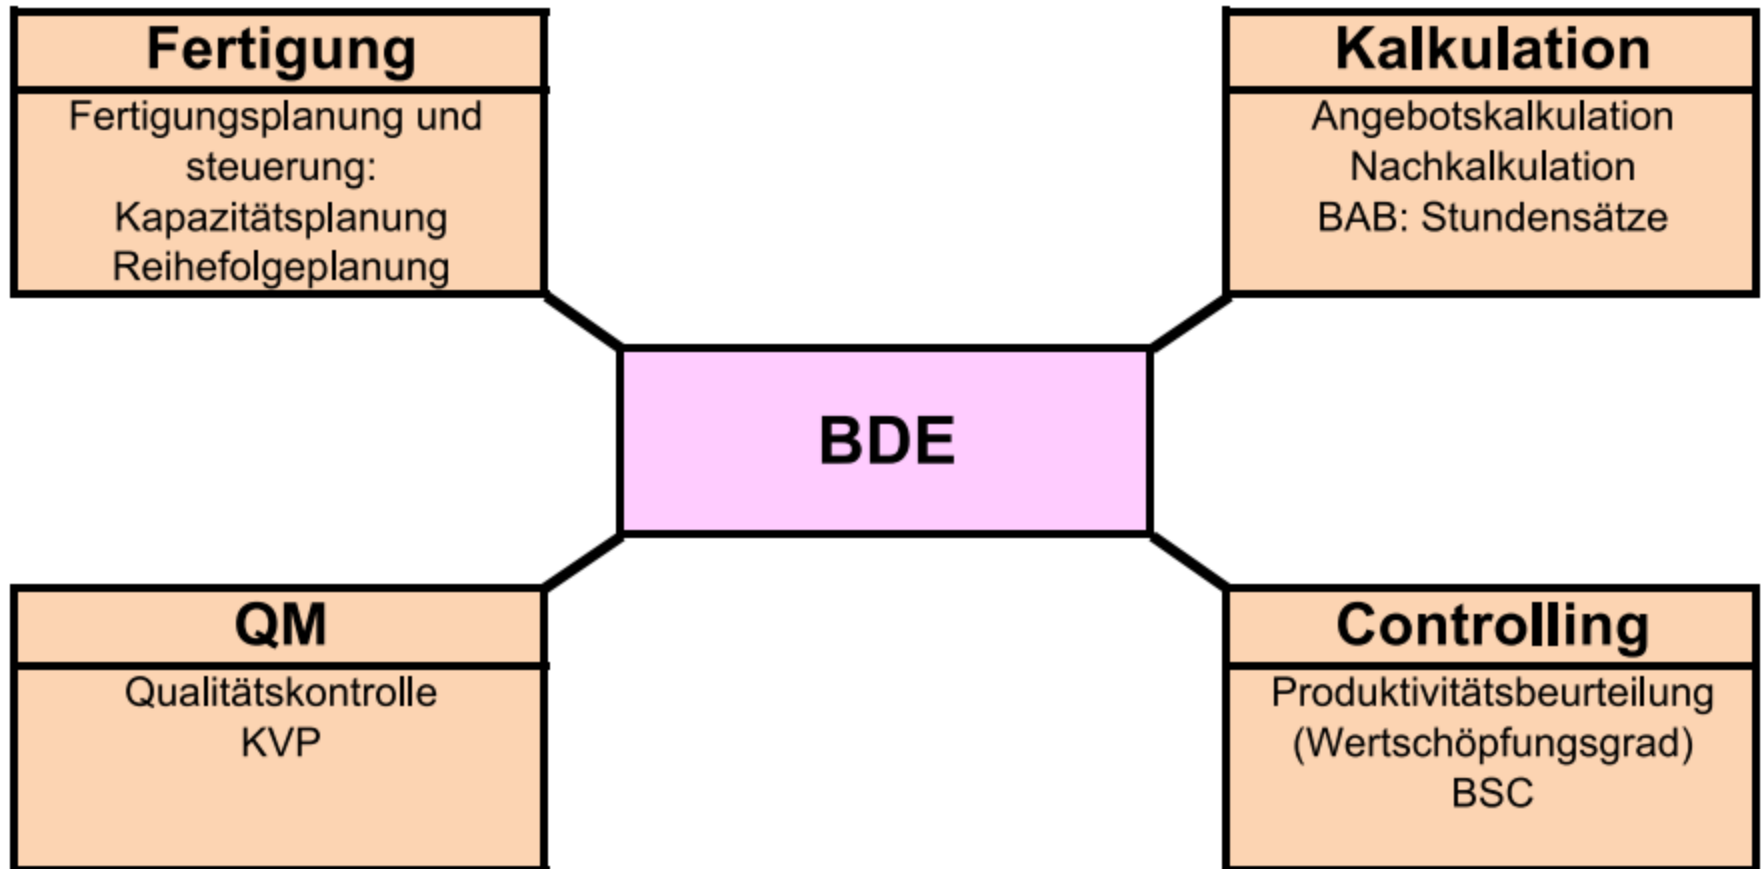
Fertigung

Fertigungsplanung und steuerung:
Kapazitätsplanung
Reihefolgeplanung

Kalkulation

Angebotskalkulation
Nachkalkulation
BAB: Stundensätze

BDE

QM

Qualitätskontrolle
KVP

Controlling

Produktivitätsbeurteilung (Wertschöpfungsgrad)
BSC